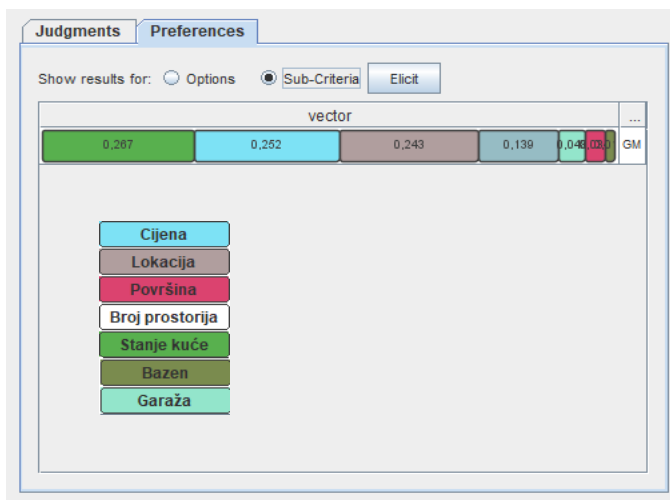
Judgments | Preferences

Show results for: Options Sub-Criteria Elicit

| vector | ... |
|---|---|
| 0,267 0,252 0,243 0,139 0,04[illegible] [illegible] | GM |

Cijena
Lokacija
Površina
Broj prostorija
Stanje kuće
Bazen
Garaža